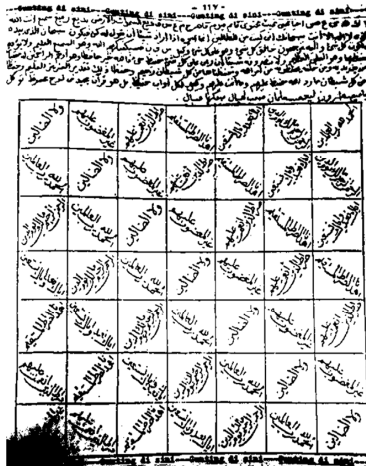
Gunting di sini---Gunting di sini---Gunting di sini---Gunting di sini

- ١١٧ -

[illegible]

| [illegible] | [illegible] | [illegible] | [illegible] | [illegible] | الحمد لله رب العالمين |
|---|---|---|---|---|---|
| ولا الضالين | غير المغضوب عليهم | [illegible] | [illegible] | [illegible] | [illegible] |
| ولا الضالين | غير المغضوب عليهم | اهدنا الصراط المستقيم | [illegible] | الرحمن الرحيم | الحمد لله رب العالمين |
| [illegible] | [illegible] | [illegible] | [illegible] | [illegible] | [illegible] |
| ولا الضالين | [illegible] | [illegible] | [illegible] | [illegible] | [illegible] |
| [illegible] | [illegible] | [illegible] | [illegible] | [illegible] | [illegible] |
| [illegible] | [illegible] | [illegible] | الرحمن الرحيم | رب العالمين | ولا الضالين |

Gunting di sini---Gunting di sini---Gunting di sini---Gunting di sini